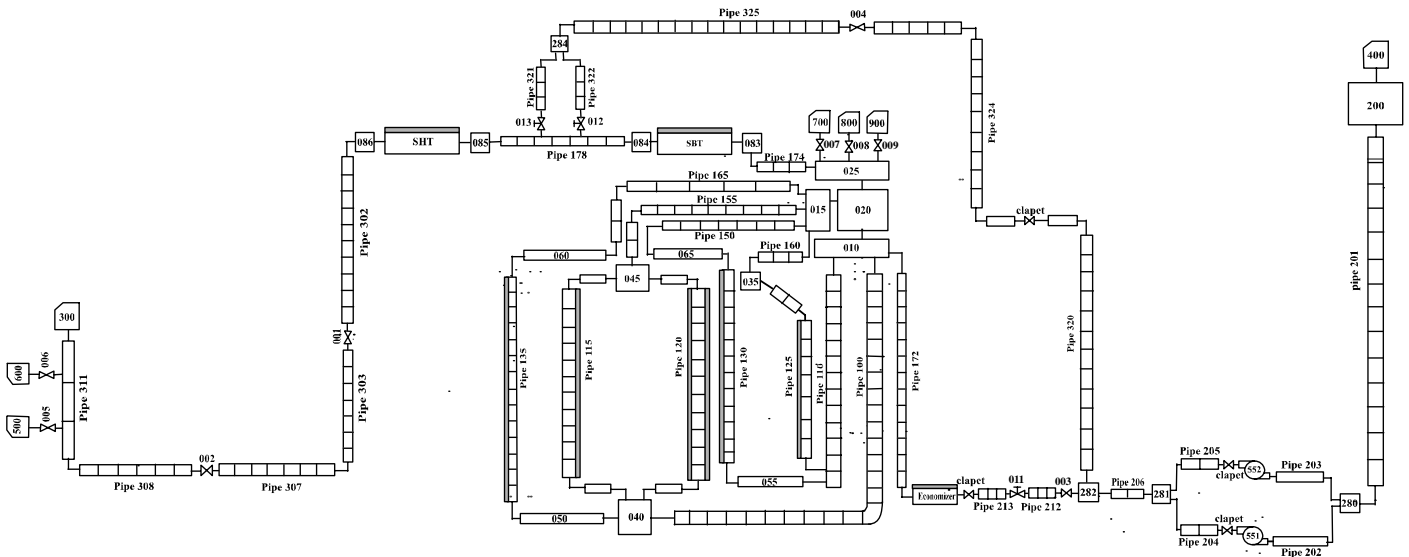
Pipe 325
004
284
Pipe 321
Pipe 322
013
012
086
SHT
085
Pipe 178
084
SBT
083
700
800
900
007
008
009
Pipe 174
025
Pipe 324
Pipe 165
Pipe 155
015
020
Pipe 150
010
Pipe 160
060
065
045
035
clapet
Pipe 302
300
001
600
006
500
005
Pipe 311
Pipe 303
Pipe 135
Pipe 115
Pipe 120
Pipe 130
Pipe 125
Pipe 110
Pipe 100
Pipe 172
Pipe 320
400
200
pipe 201
002
Pipe 308
Pipe 307
055
050
040
Economizer
clapet
011
003
Pipe 213
Pipe 212
282
Pipe 206
281
Pipe 205
552
clapet
Pipe 203
280
clapet
551
Pipe 204
Pipe 202